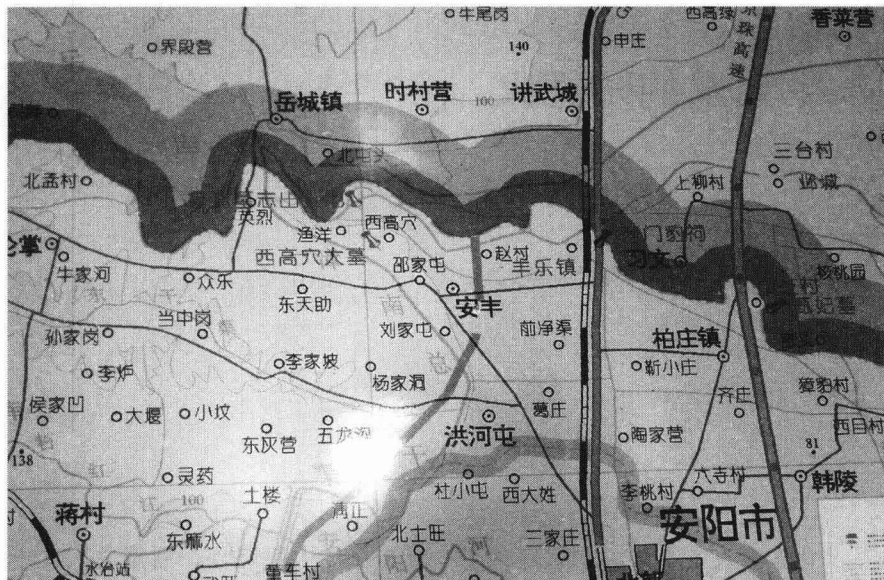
牛尾岗
界段营
140
西高线
京珠高速
申庄
香菜营
岳城镇
时村营
讲武城
100
北中头
三台村
北孟村
上柳村
邺城
志山
英烈
渔洋
西高穴
门家河
掌
牛家河
西高穴大墓
邵家屯
赵村
丰乐镇
习文
杨树园
众乐
东天助
安丰
曹操高陵
当中岗
刘家屯
前净渠
孙家岗
柏庄镇
李家坡
靳小庄
李炉
杨家洞
豹村
侯家山
大堰
小坟
葛庄
齐庄
西目村
东灰营
五龙河
洪河屯
陶家营
81
138
灵药
杜小屯
西大姓
六寺村
韩陵
李桃村
土楼
100
蒋村
马正
安阳市
东漏水
北士旺
三家庄
水冶站
董车村